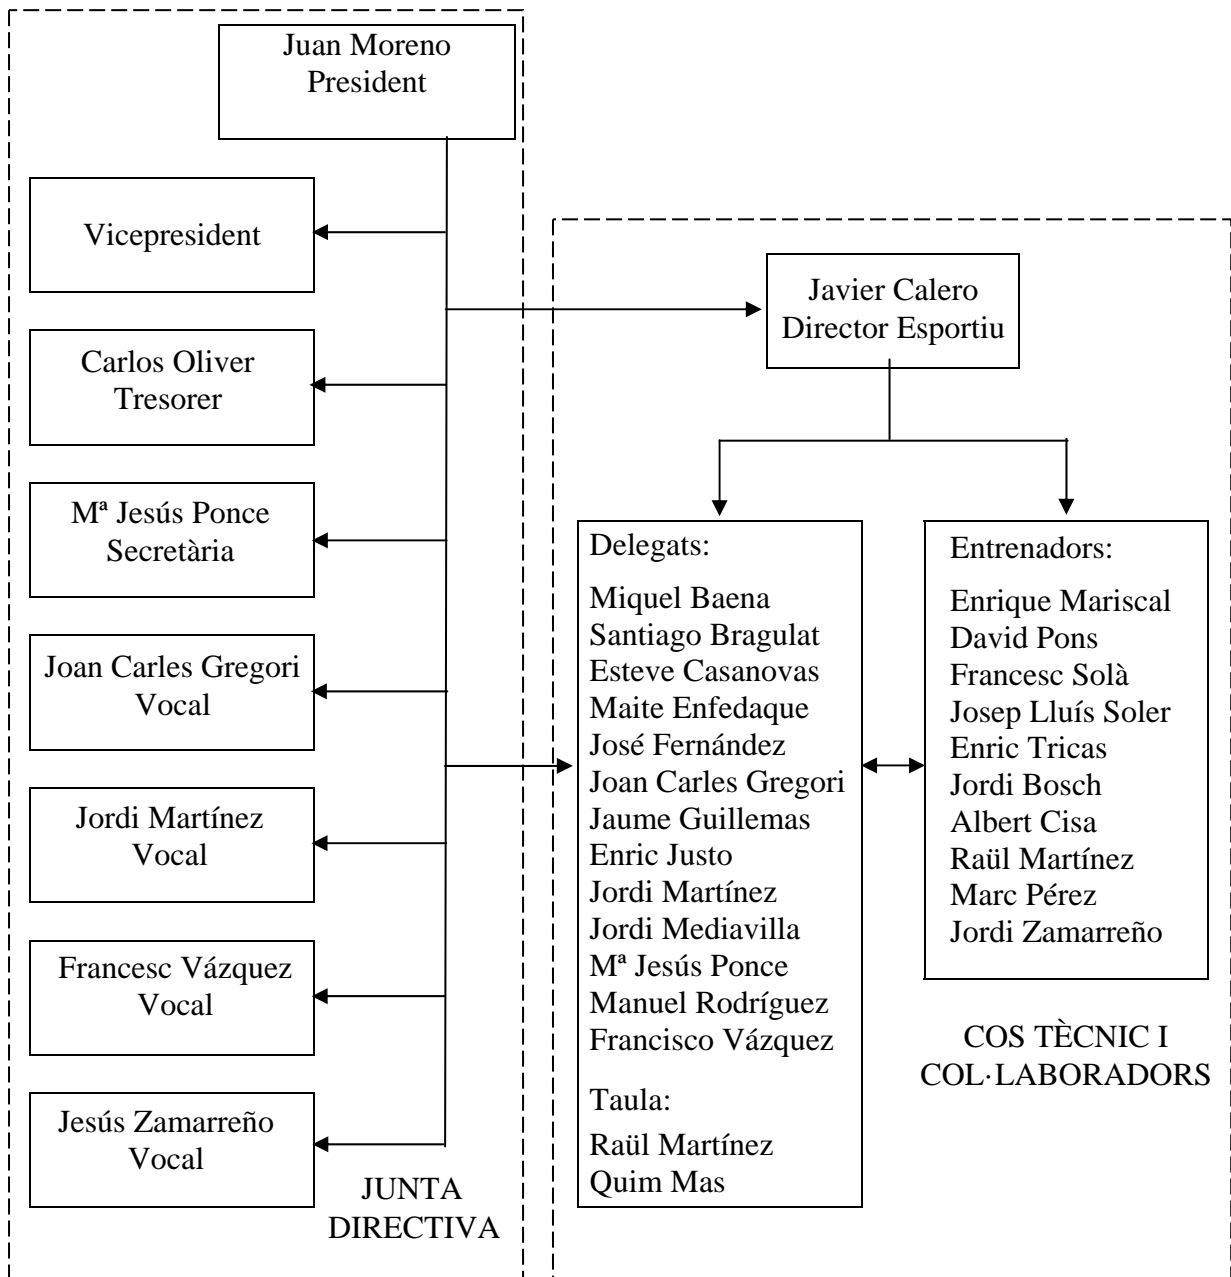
Juan Moreno
President

Vicepresident

Carlos Oliver
Tresorer

Mª Jesús Ponce
Secretària

Joan Carles Gregori
Vocal

Jordi Martínez
Vocal

Francesc Vázquez
Vocal

Jesús Zamarreño
Vocal

JUNTA DIRECTIVA

Javier Calero
Director Esportiu

Delegats:

Miquel Baena
Santiago Bragulat
Esteve Casanovas
Maite Enfedaque
José Fernández
Joan Carles Gregori
Jaume Guillemas
Enric Justo
Jordi Martínez
Jordi Mediavilla
Mª Jesús Ponce
Manuel Rodríguez
Francisco Vázquez

Taula:

Raül Martínez
Quim Mas

Entrenadors:

Enrique Mariscal
David Pons
Francesc Solà
Josep Lluís Soler
Enric Tricas
Jordi Bosch
Albert Cisa
Raül Martínez
Marc Pérez
Jordi Zamarreño

COS TÈCNIC I COL·LABORADORS